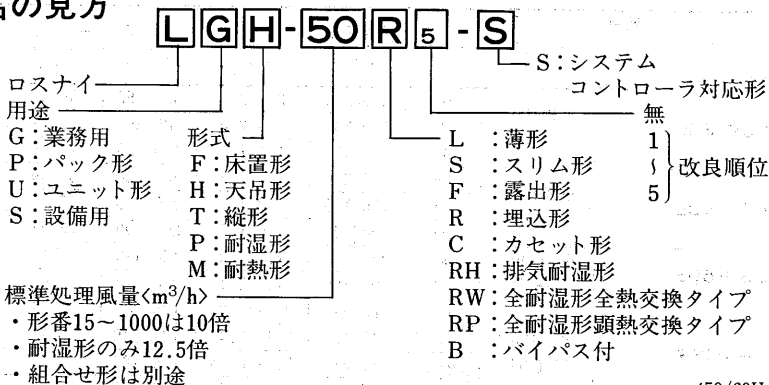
名の見方

L G H - 50 R 5 - S

S：システムコントローラ対応形

ロスナイ

用途

G：業務用

P：パック形

U：ユニット形

S：設備用

形式

F：床置形

H：天吊形

T：縦形

P：耐湿形

M：耐熱形

無

1
～
5
改良順位

L　：薄形

S　：スリム形

F　：露出形

R　：埋込形

C　：カセット形

RH：排気耐湿形

RW：全耐湿形全熱交換タイプ

RP：全耐湿形顕熱交換タイプ

B　：バイパス付

標準処理風量〈$m^3/h$〉

・形番15～1000は10倍

・耐湿形のみ12.5倍

・組合せ形は別途

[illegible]